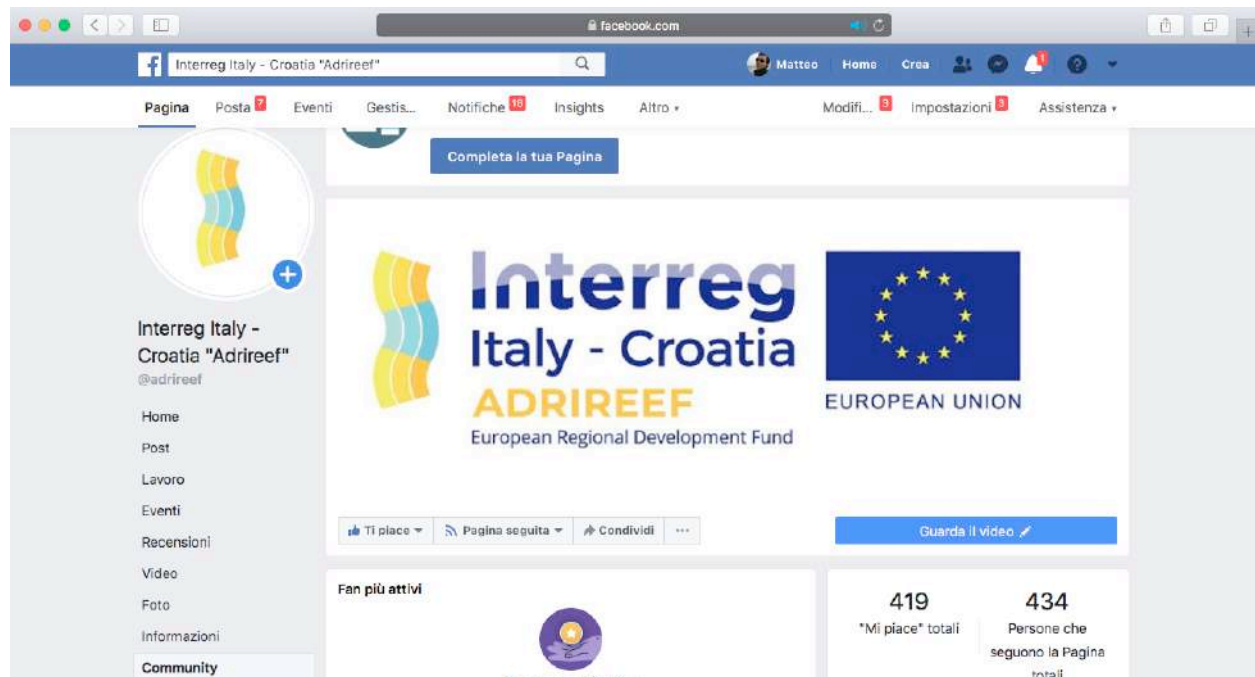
facebook.com

Interreg Italy - Croatia "Adrireef"

Matteo Home Crea 1

Pagina Posta 7 Eventi Gestis... Notifiche 18 Insights Altro ▾ Modifi... 3 Impostazioni 3 Assistenza ▾

Completa la tua Pagina

Interreg Italy - Croatia "Adrireef"
@adrireef

Home
Post
Lavoro
Eventi
Recensioni
Video
Foto
Informazioni
Community

Interreg
Italy - Croatia
ADRIREEF
European Regional Development Fund

EUROPEAN UNION

Ti piace ▾ Pagina seguita ▾ Condividi ···

Guarda il video

Fan più attivi

419
"Mi piace" totali

434
Persone che seguono la Pagina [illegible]